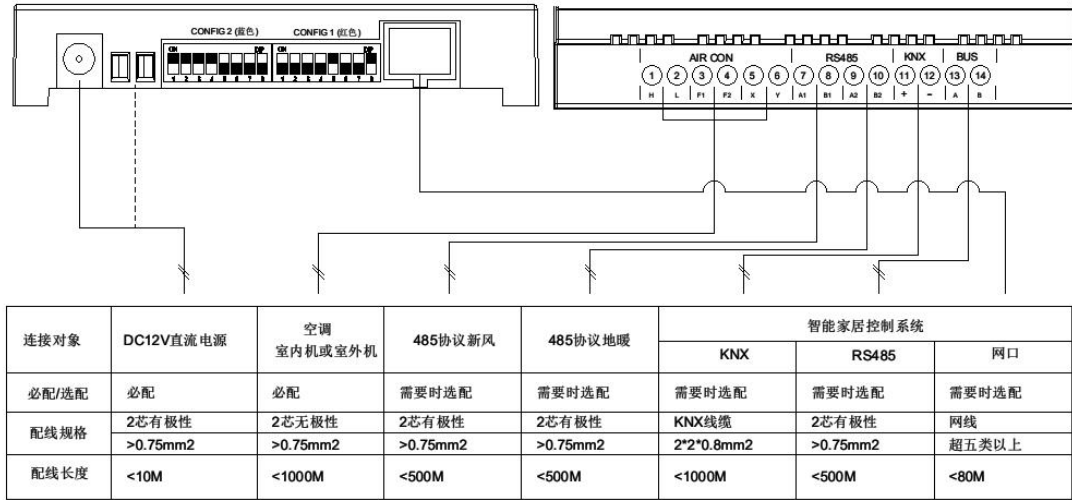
CONFIG 2 (蓝色) CONFIG 1 (红色)

ON DIP 1 2 3 4 5 6 7 8

ON DIP 1 2 3 4 5 6 7 8

AIR CON RS485 KNX BUS

1 2 3 4 5 6 7 8 9 10 11 12 13 14

H L F1 F2 X Y A1 B1 A2 B2 + - A B

| 连接对象 | DC12V直流电源 | 空调 室内机或室外机 | 485协议新风 | 485协议地暖 | 智能家居控制系统 KNX | 智能家居控制系统 RS485 | 智能家居控制系统 网口 |
|---|---|---|---|---|---|---|---|
| 必配/选配 | 必配 | 必配 | 需要时选配 | 需要时选配 | 需要时选配 | 需要时选配 | 需要时选配 |
| 配线规格 | 2芯有极性 >0.75mm2 | 2芯无极性 >0.75mm2 | 2芯有极性 >0.75mm2 | 2芯有极性 >0.75mm2 | KNX线缆 2*2*0.8mm2 | 2芯有极性 >0.75mm2 | 网线 超五类以上 |
| 配线长度 | <10M | <1000M | <500M | <500M | <1000M | <500M | <80M |